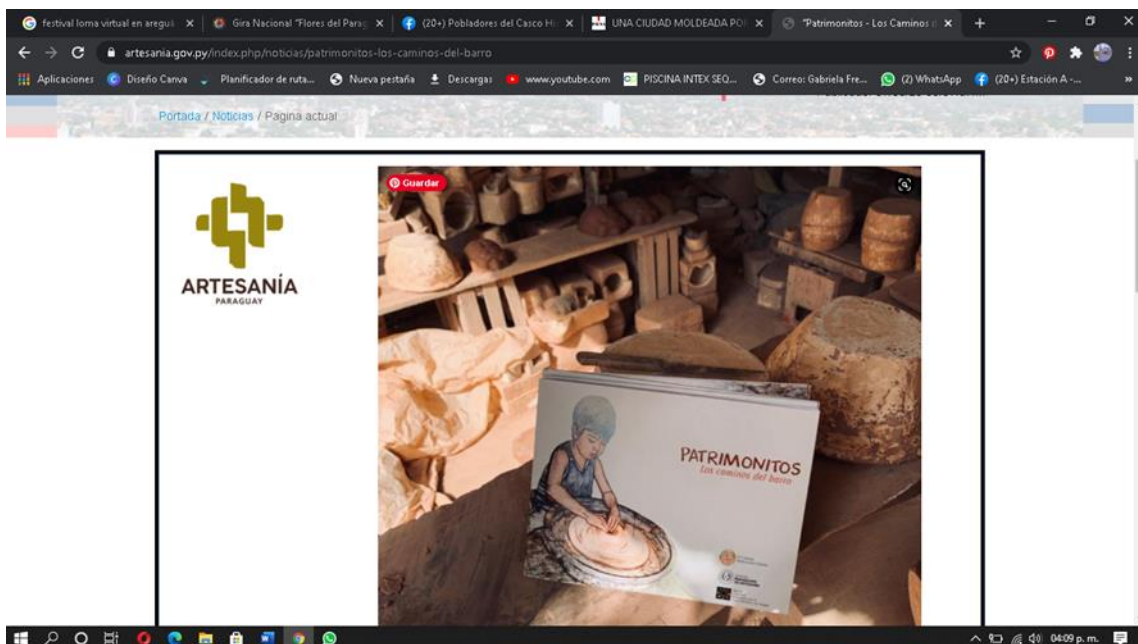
festival loma virtual en aregu | Gira Nacional "Flores del Parag | (20+) Pobladores del Casco H | UNA CIUDAD MOLDEADA POR | "Patrimonitos - Los Caminos

artesania.gov.py/index.php/noticias/patrimonitos-los-caminos-del-barro

Aplicaciones | Diseño Canva | Planificador de ruta... | Nueva pestaña | Descargas | www.youtube.com | PISCINA INTEX SEQ... | Correo: Gabriela Fre... | (2) WhatsApp | (20+) Estación A -...

Portada / Noticias / Pagina actual

ARTESANÍA
PARAGUAY

Guardar

PATRIMONITOS
Los caminos del barro

04:09 p. m.